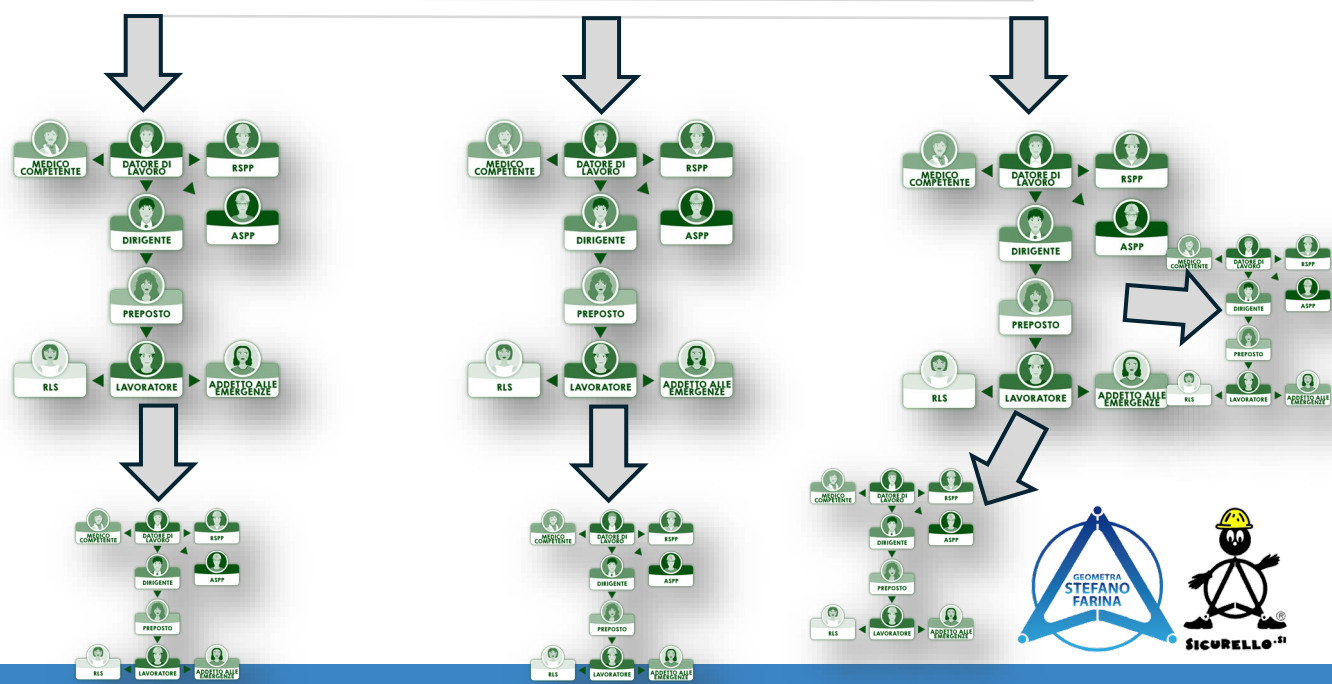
MEDICO COMPETENTE
DATORE DI LAVORO
RSPP
DIRIGENTE
ASPP
PREPOSTO
RLS
LAVORATORE
ADDETTO ALLE EMERGENZE

MEDICO COMPETENTE
DATORE DI LAVORO
RSPP
DIRIGENTE
ASPP
PREPOSTO
RLS
LAVORATORE
ADDETTO ALLE EMERGENZE

MEDICO COMPETENTE
DATORE DI LAVORO
RSPP
DIRIGENTE
ASPP
PREPOSTO
RLS
LAVORATORE
ADDETTO ALLE EMERGENZE

MEDICO COMPETENTE
DATORE DI LAVORO
RSPP
DIRIGENTE
ASPP
PREPOSTO
RLS
LAVORATORE
ADDETTO ALLE EMERGENZE

MEDICO COMPETENTE
DATORE DI LAVORO
RSPP
DIRIGENTE
ASPP
PREPOSTO
RLS
LAVORATORE
ADDETTO ALLE EMERGENZE

MEDICO COMPETENTE
DATORE DI LAVORO
RSPP
DIRIGENTE
ASPP
PREPOSTO
RLS
LAVORATORE
ADDETTO ALLE EMERGENZE

MEDICO COMPETENTE
DATORE DI LAVORO
RSPP
DIRIGENTE
ASPP
PREPOSTO
RLS
LAVORATORE
ADDETTO ALLE EMERGENZE

GEOMETRA STEFANO FARINA

SICURELLO.SI
®